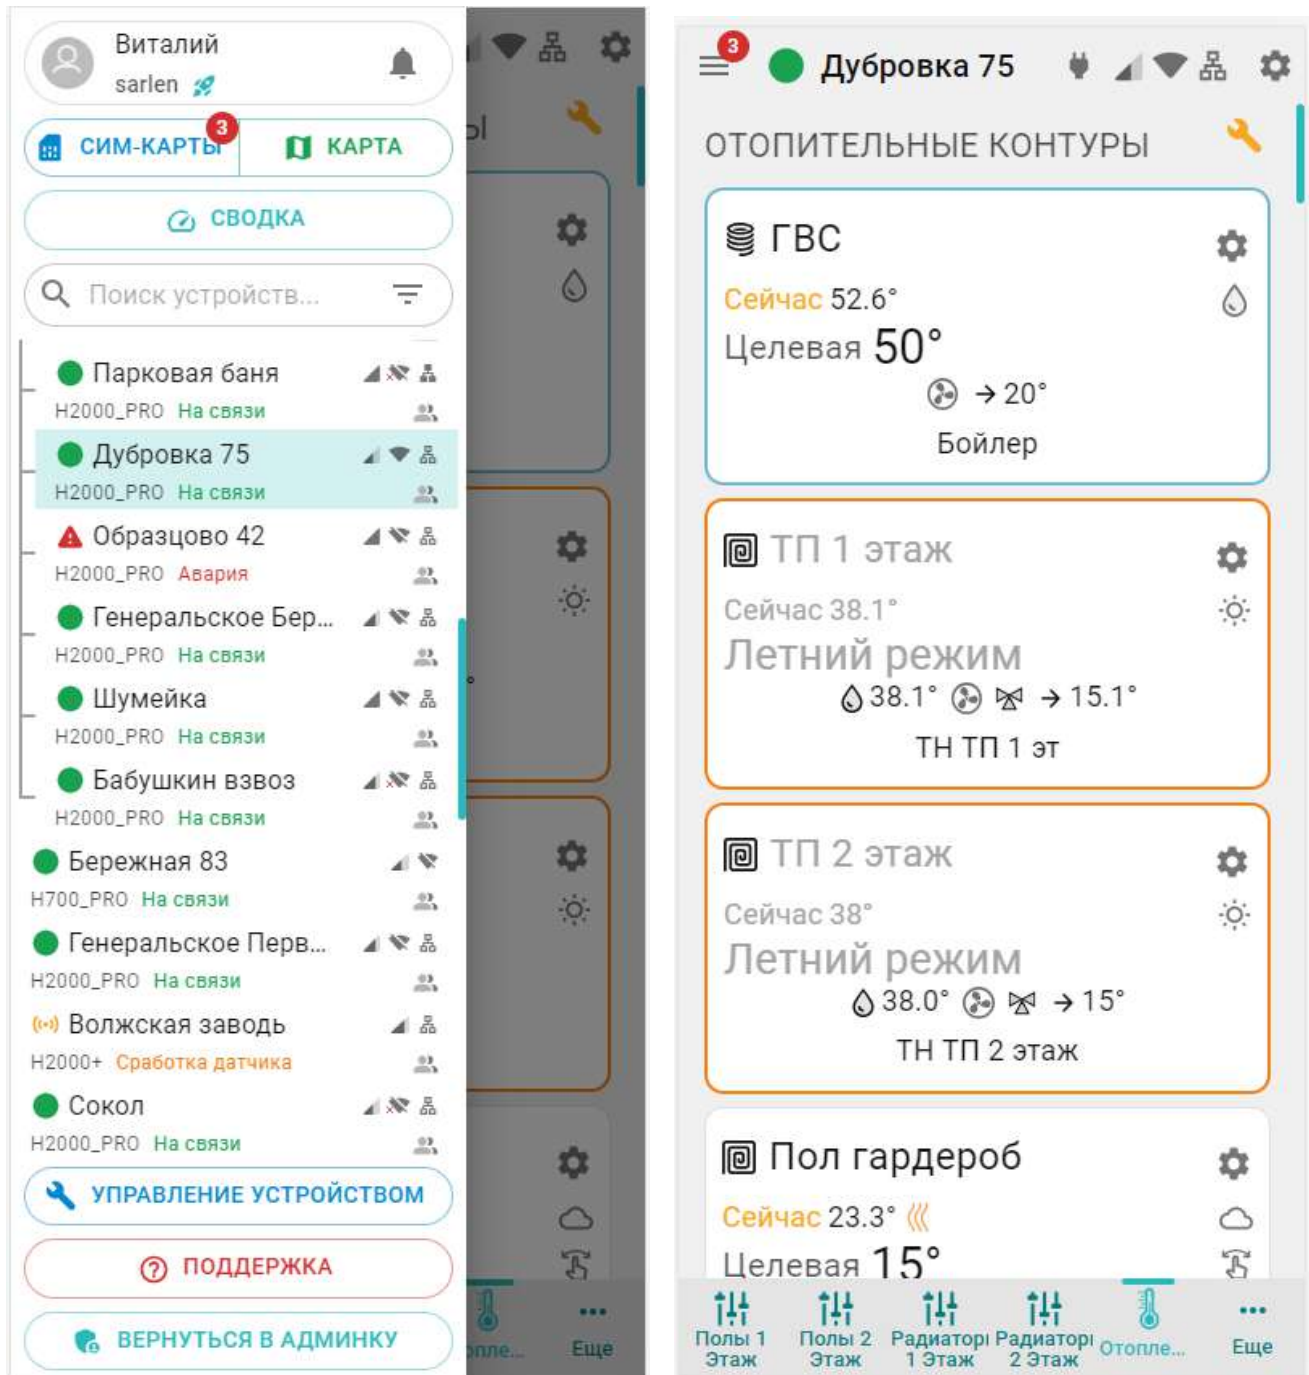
Виталий
sarlen

СИМ-КАРТЫ 3
КАРТА
СВОДКА
Поиск устройств...

Парковая баня
H2000_PRO На связи
Дубровка 75
H2000_PRO На связи
Образцово 42
H2000_PRO Авария
Генеральское Бер...
H2000_PRO На связи
Шумейка
H2000_PRO На связи
Бабушкин взвоз
H2000_PRO На связи
Бережная 83
H700_PRO На связи
Генеральское Перв...
H2000_PRO На связи
Волжская заводь
H2000+ Сработка датчика
Сокол
H2000_PRO На связи

УПРАВЛЕНИЕ УСТРОЙСТВОМ
ПОДДЕРЖКА
ВЕРНУТЬСЯ В АДМИНКУ

ы
Отопле...
Еще

3
Дубровка 75
ОТОПИТЕЛЬНЫЕ КОНТУРЫ

ГВС
Сейчас 52.6°
Целевая 50°
→ 20°
Бойлер

ТП 1 этаж
Сейчас 38.1°
Летний режим
38.1° → 15.1°
ТН ТП 1 эт

ТП 2 этаж
Сейчас 38°
Летний режим
38.0° → 15°
ТН ТП 2 этаж

Пол гардероб
Сейчас 23.3°
Целевая 15°

Полы 1 Этаж
Полы 2 Этаж
Радиаторы 1 Этаж
Радиаторы 2 Этаж
Отопле...
Еще